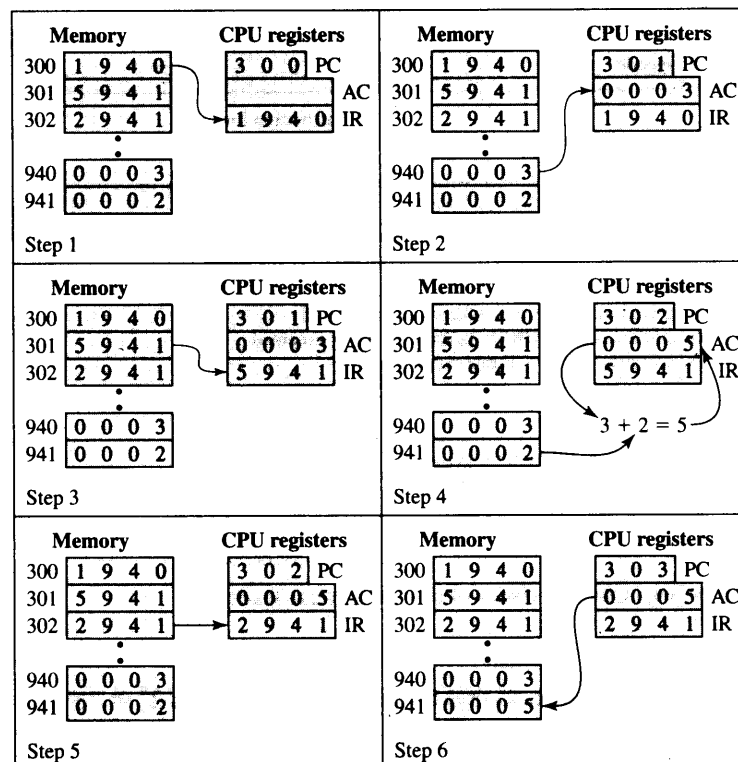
Memory
300 1 9 4 0
301 5 9 4 1
302 2 9 4 1
940 0 0 0 3
941 0 0 0 2

CPU registers
3 0 0 PC
AC
1 9 4 0 IR

Step 1

Memory
300 1 9 4 0
301 5 9 4 1
302 2 9 4 1
940 0 0 0 3
941 0 0 0 2

CPU registers
3 0 1 PC
0 0 0 3 AC
1 9 4 0 IR

Step 2

Memory
300 1 9 4 0
301 5 9 4 1
302 2 9 4 1
940 0 0 0 3
941 0 0 0 2

CPU registers
3 0 1 PC
0 0 0 3 AC
5 9 4 1 IR

Step 3

Memory
300 1 9 4 0
301 5 9 4 1
302 2 9 4 1
940 0 0 0 3
941 0 0 0 2

CPU registers
3 0 2 PC
0 0 0 5 AC
5 9 4 1 IR

$3 + 2 = 5$

Step 4

Memory
300 1 9 4 0
301 5 9 4 1
302 2 9 4 1
940 0 0 0 3
941 0 0 0 2

CPU registers
3 0 2 PC
0 0 0 5 AC
2 9 4 1 IR

Step 5

Memory
300 1 9 4 0
301 5 9 4 1
302 2 9 4 1
940 0 0 0 3
941 0 0 0 5

CPU registers
3 0 3 PC
0 0 0 5 AC
2 9 4 1 IR

Step 6